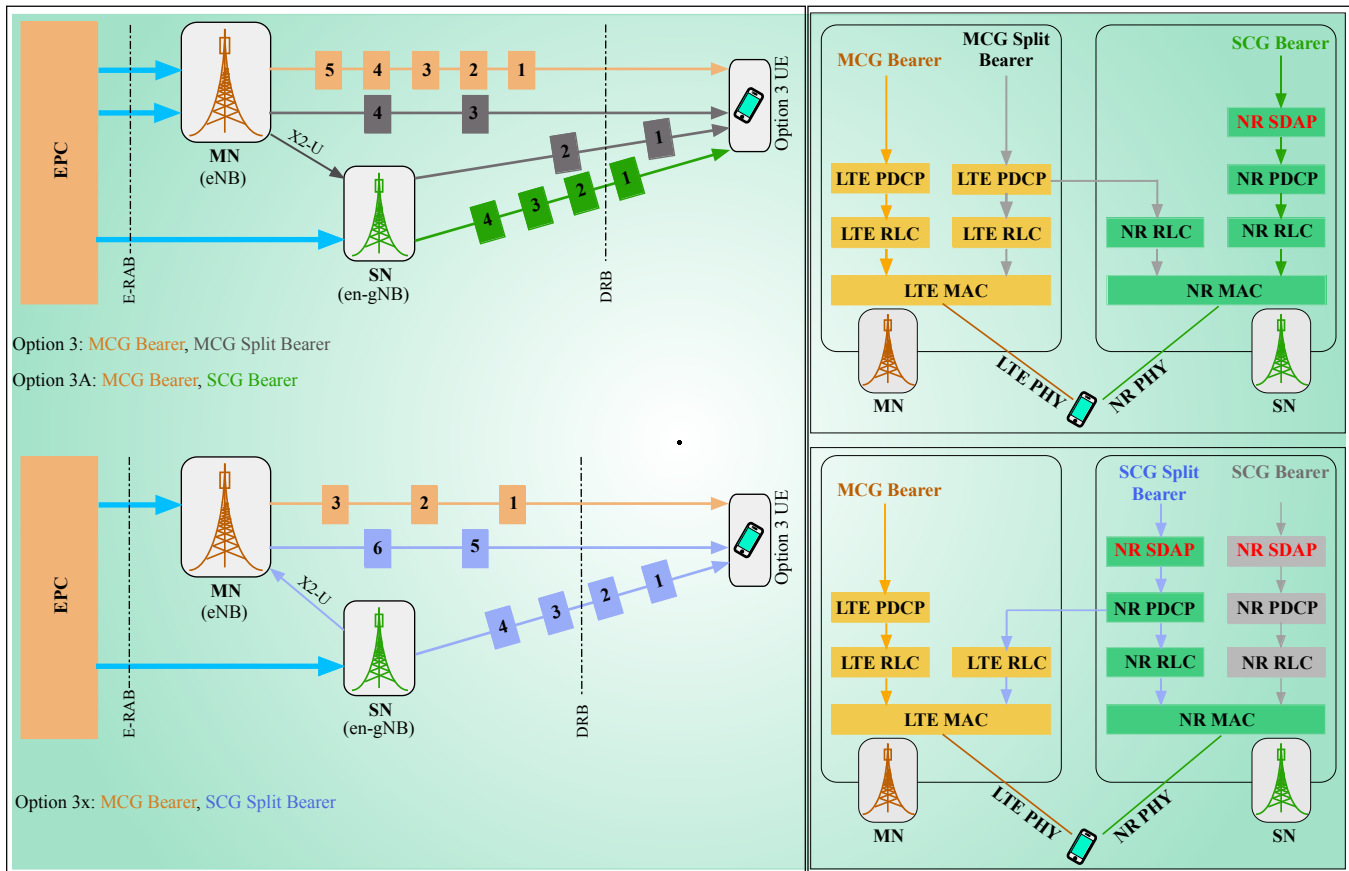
EPC

E-RAB

MN
(eNB)

5 4 3 2 1

4 3

X2-U

2 1

4 3 2 1

SN
(en-gNB)

DRB

Option 3 UE

Option 3: MCG Bearer, MCG Split Bearer

Option 3A: MCG Bearer, SCG Bearer

MCG Bearer

MCG Split Bearer

SCG Bearer

NR SDAP

LTE PDCP

LTE PDCP

NR PDCP

LTE RLC

LTE RLC

NR RLC

NR RLC

LTE MAC

NR MAC

LTE PHY

NR PHY

MN

SN

EPC

E-RAB

MN
(eNB)

3 2 1

6 5

X2-U

4 3 2 1

SN
(en-gNB)

DRB

Option 3 UE

Option 3x: MCG Bearer, SCG Split Bearer

MCG Bearer

SCG Split Bearer

SCG Bearer

NR SDAP

NR SDAP

LTE PDCP

NR PDCP

NR PDCP

LTE RLC

LTE RLC

NR RLC

NR RLC

LTE MAC

NR MAC

LTE PHY

NR PHY

MN

SN